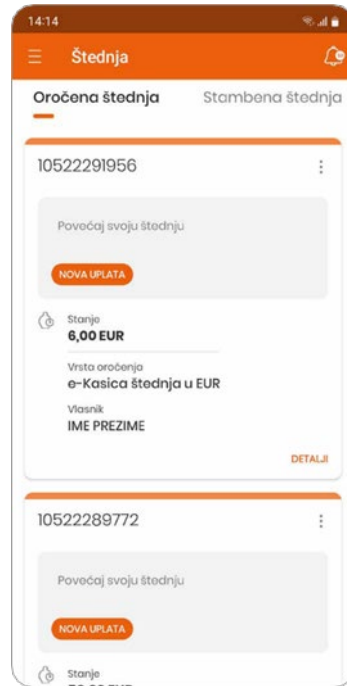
14:14

Štednja

Oročena štednja

Stambena štednja

10522291956

Povećaj svoju štednju

NOVA UPLATA

Stanje
6,00 EUR

Vrsta oročenja
e-Kasica štednja u EUR

Vlasnik
IME PREZIME

DETALJI

10522289772

Povećaj svoju štednju

NOVA UPLATA

Stanje
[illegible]